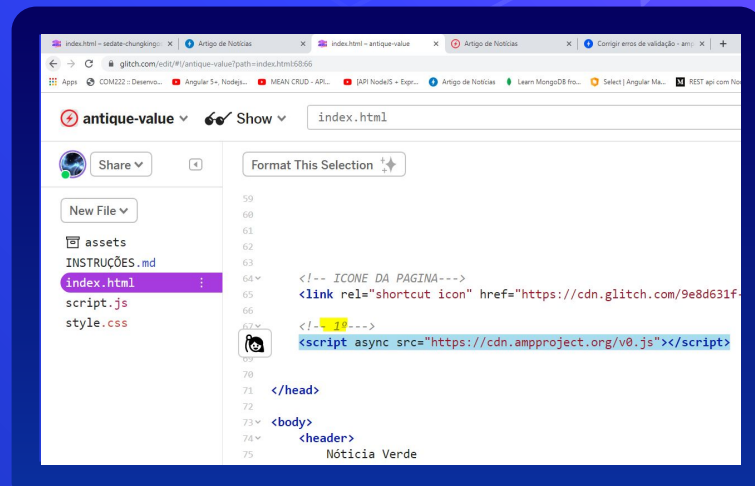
index.html – sedate-chungking | Artigo de Notícias | index.html – antique-value | Artigo de Notícias | Corrigir erros de validação - amp | +

glitch.com/edit/#!/antique-value?path=index.html:68:66

Apps | COM222 :: Desenvo... | Angular 5+, Nodejs... | MEAN CRUD - API... | [API NodeJS + Expr... | Artigo de Notícias | Learn MongoDB fro... | Select | Angular Ma... | REST api com No

antique-value | Show | index.html

Share

Format This Selection

New File

assets
INSTRUÇÕES.md
index.html
script.js
style.css

59
60
61
62
63
64 <!-- ICONE DA PAGINA--->
65 <link rel="shortcut icon" href="https://cdn.glitch.com/9e8d631f-
66
67 <!-- 1º--->
68 <script async src="https://cdn.ampproject.org/v0.js"></script>
69
70
71 </head>
72
73 <body>
74 <header>
75 Nóticia Verde